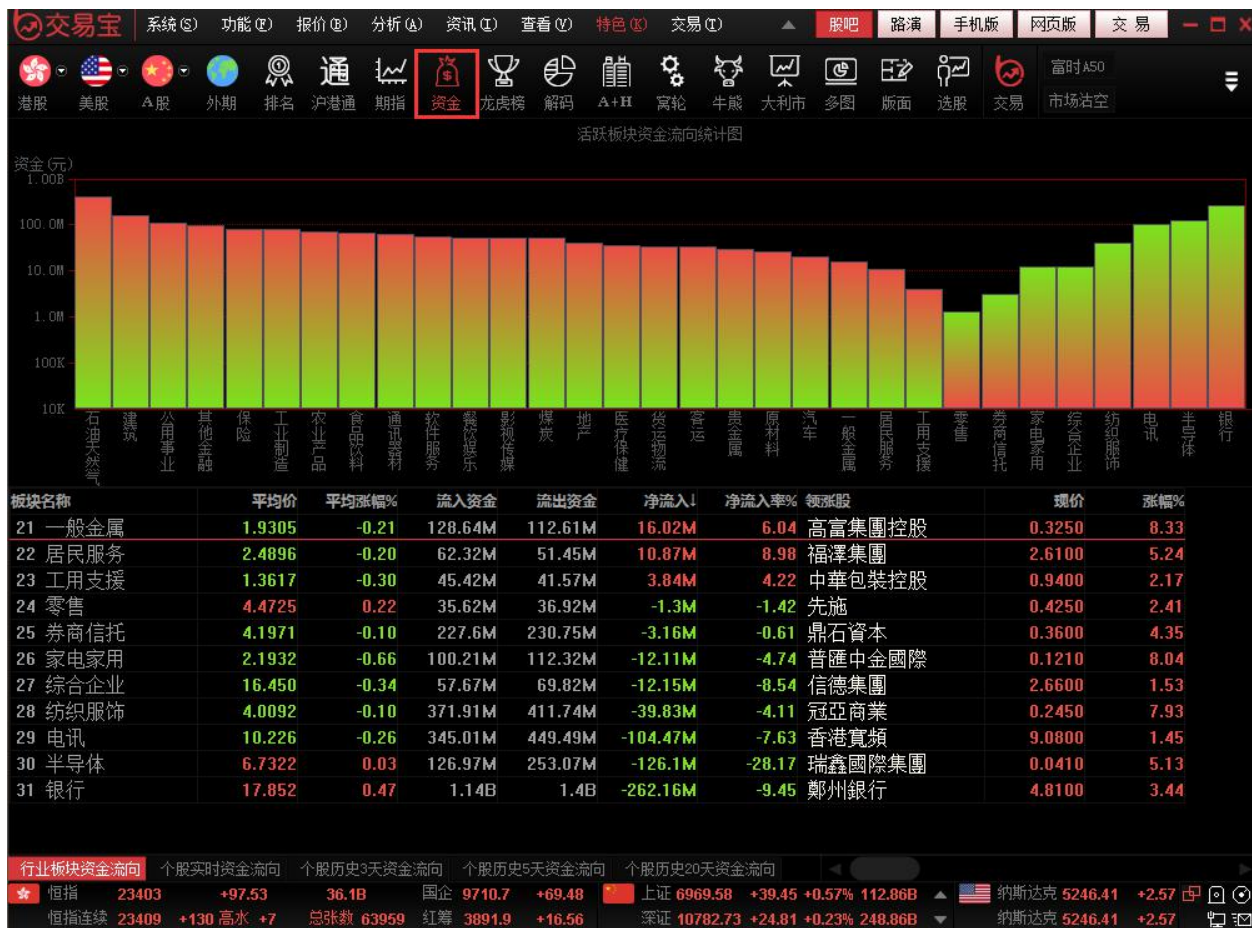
交易宝 系统(S) 功能(F) 报价(B) 分析(A) 资讯(I) 查看(V) 特色(K) 交易(T) 股吧 路演 手机版 网页版 交易

港股 美股 A股 外期 排名 沪港通 期指 资金 龙虎榜 解码 A+H 窝轮 牛熊 大利市 多图 版面 选股 交易 富时A50 市场沽空

活跃板块资金流向统计图

资金(元)
1.00B
100.0M
10.0M
1.0M
100K
10K

石油天然气 建筑 公用事业 其他金融 保险 工业制造 农业产品 食品饮料 通讯器材 软件服务 餐饮娱乐 影视传媒 煤炭 地产 医疗保健 货运物流 客运 贵金属 原材料 汽车 一般金属 居民服务 工用支援 零售 券商信托 家电家用 综合企业 纺织服饰 电讯 半导体 银行

| 板块名称 | 平均价 | 平均涨幅% | 流入资金 | 流出资金 | 净流入↓ | 净流入率% | 领涨股 | 现价 | 涨幅% |
|---|---|---|---|---|---|---|---|---|---|
| 21 一般金属 | 1.9305 | -0.21 | 128.64M | 112.61M | 16.02M | 6.04 | 高富集團控股 | 0.3250 | 8.33 |
| 22 居民服务 | 2.4896 | -0.20 | 62.32M | 51.45M | 10.87M | 8.98 | 福澤集團 | 2.6100 | 5.24 |
| 23 工用支援 | 1.3617 | -0.30 | 45.42M | 41.57M | 3.84M | 4.22 | 中華包裝控股 | 0.9400 | 2.17 |
| 24 零售 | 4.4725 | 0.22 | 35.62M | 36.92M | -1.3M | -1.42 | 先施 | 0.4250 | 2.41 |
| 25 券商信托 | 4.1971 | -0.10 | 227.6M | 230.75M | -3.16M | -0.61 | 鼎石資本 | 0.3600 | 4.35 |
| 26 家电家用 | 2.1932 | -0.66 | 100.21M | 112.32M | -12.11M | -4.74 | 普匯中金國際 | 0.1210 | 8.04 |
| 27 综合企业 | 16.450 | -0.34 | 57.67M | 69.82M | -12.15M | -8.54 | 信德集團 | 2.6600 | 1.53 |
| 28 纺织服饰 | 4.0092 | -0.10 | 371.91M | 411.74M | -39.83M | -4.11 | 冠亞商業 | 0.2450 | 7.93 |
| 29 电讯 | 10.226 | -0.26 | 345.01M | 449.49M | -104.47M | -7.63 | 香港寬頻 | 9.0800 | 1.45 |
| 30 半导体 | 6.7322 | 0.03 | 126.97M | 253.07M | -126.1M | -28.17 | 瑞鑫國際集團 | 0.0410 | 5.13 |
| 31 银行 | 17.852 | 0.47 | 1.14B | 1.4B | -262.16M | -9.45 | 鄭州銀行 | 4.8100 | 3.44 |

行业板块资金流向 个股实时资金流向 个股历史3天资金流向 个股历史5天资金流向 个股历史20天资金流向

恒指 23403 +97.53 36.1B 国企 9710.7 +69.48 上证 6969.58 +39.45 +0.57% 112.86B 纳斯达克 5246.41 +2.57
恒指连续 23409 +130 高水 +7 总张数 63959 红筹 3891.9 +16.56 深证 10782.73 +24.81 +0.23% 248.86B 纳斯达克 5246.41 +2.57